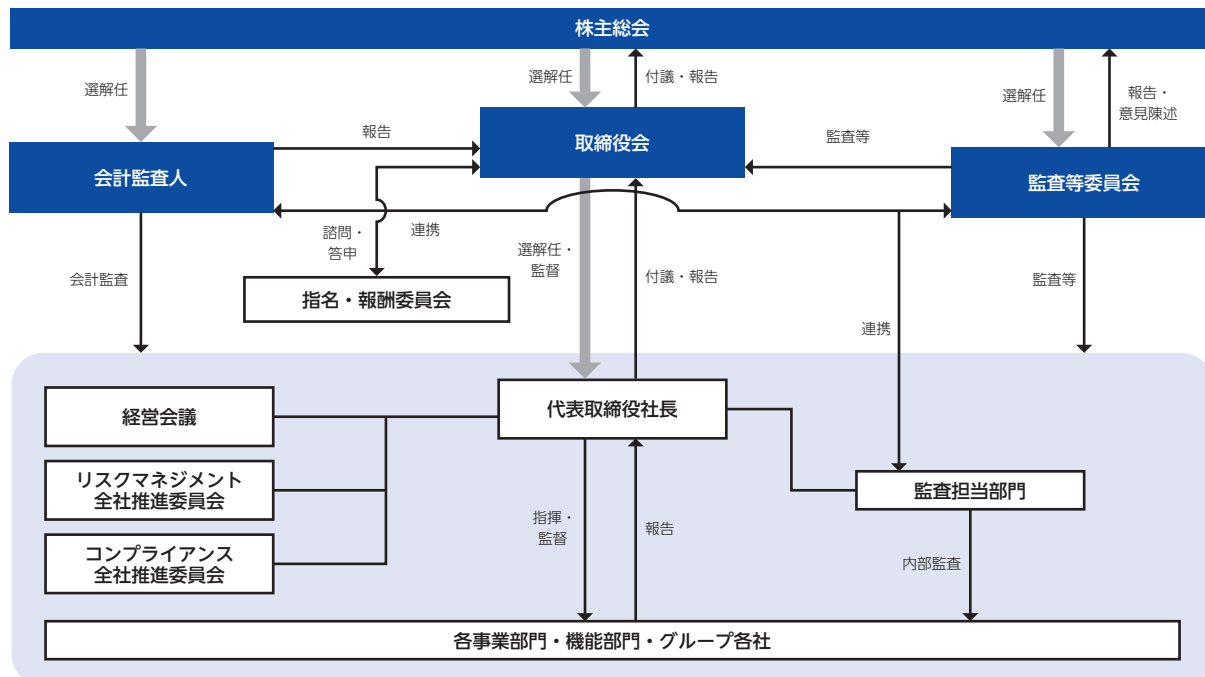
株主総会

選解任

選解任

付議・報告

選解任

報告・意見陳述

報告

取締役会

監査等

会計監査人

監査等委員会

諮問・答申

連携

選解任・監督

付議・報告

会計監査

監査等

指名・報酬委員会

連携

経営会議

代表取締役社長

リスクマネジメント全社推進委員会

監査担当部門

指揮・監督

報告

コンプライアンス全社推進委員会

内部監査

各事業部門・機能部門・グループ各社